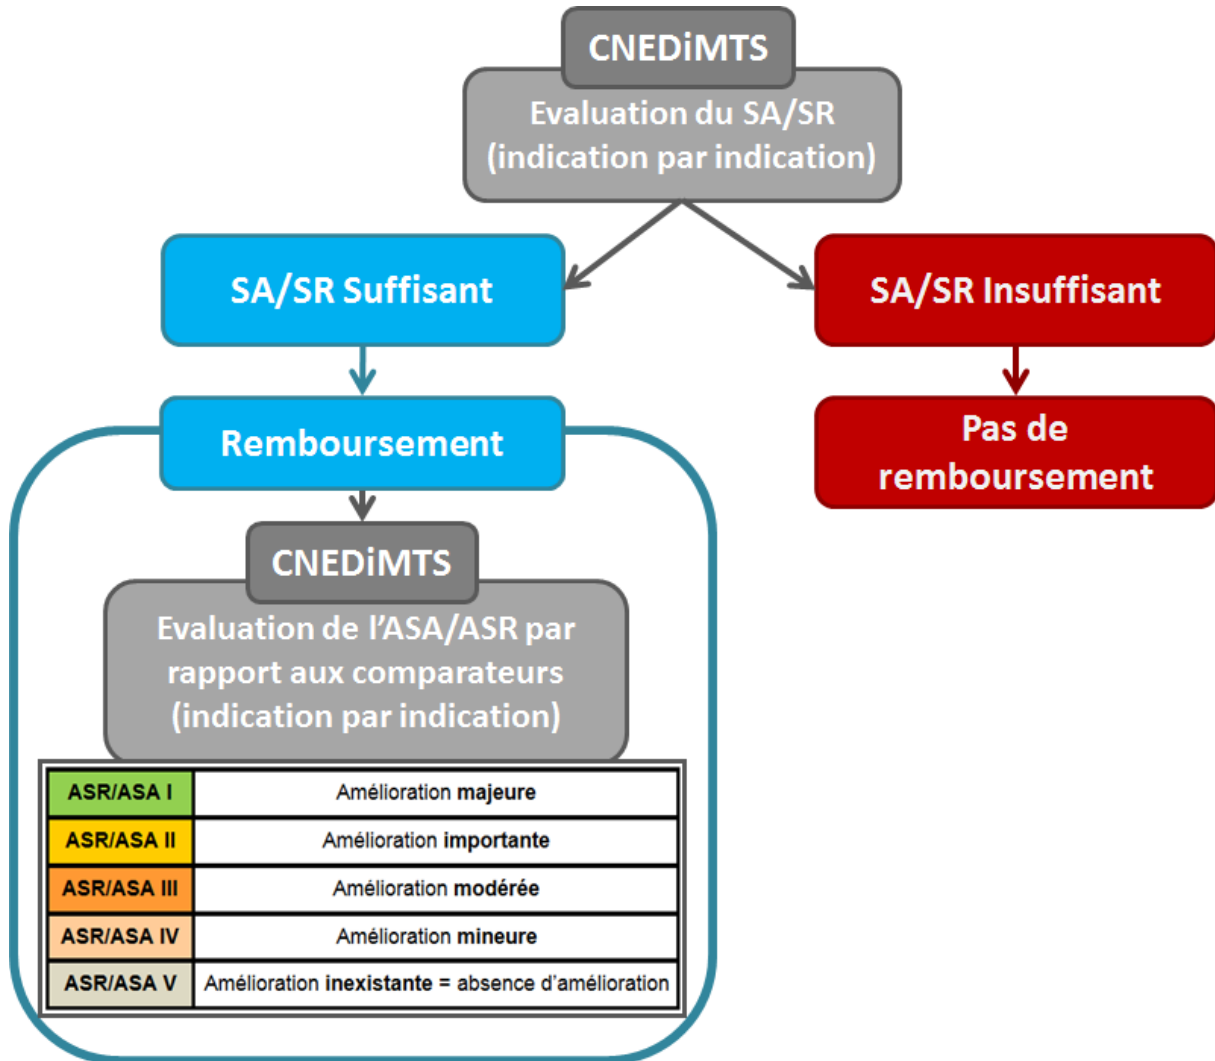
CNEDiMTS

Evaluation du SA/SR (indication par indication)

SA/SR Suffisant

SA/SR Insuffisant

Remboursement

Pas de remboursement

CNEDiMTS

Evaluation de l'ASA/ASR par rapport aux comparateurs (indication par indication)

| ASR/ASA I | Amélioration **majeure** |
|---|---|
| ASR/ASA II | Amélioration **importante** |
| ASR/ASA III | Amélioration **modérée** |
| ASR/ASA IV | Amélioration **mineure** |
| ASR/ASA V | Amélioration **inexistante** = absence d'amélioration |